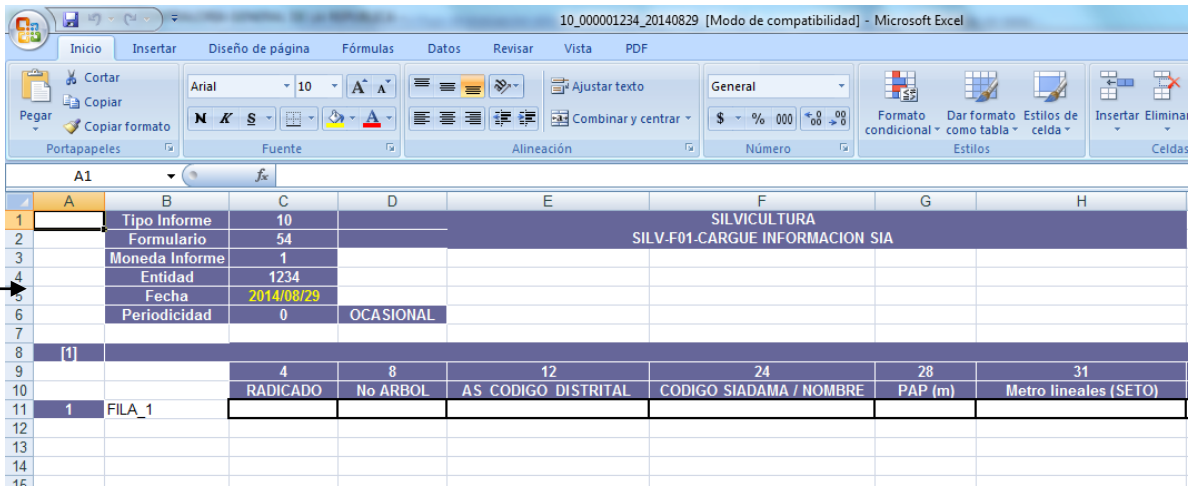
10_000001234_20140829 [Modo de compatibilidad] - Microsoft Excel

Inicio Insertar Diseño de página Fórmulas Datos Revisar Vista PDF

Pegar Cortar Copiar Copiar formato Portapapeles
Arial 10 N K S Fuente
Ajustar texto Combinar y centrar Alineación
General $ % 000 Número
Formato condicional Dar formato como tabla Estilos de celda Estilos
Insertar Eliminar Celdas

A1 fx

| | A | B | C | D | E | F | G | H |
|---|---|---|---|---|---|---|---|---|
| 1 | | Tipo Informe | 10 | | | SILVICULTURA | | |
| 2 | | Formulario | 54 | | | SILV-F01-CARGUE INFORMACION SIA | | |
| 3 | | Moneda Informe | 1 | | | | | |
| 4 | | Entidad | 1234 | | | | | |
| 5 | | Fecha | 2014/08/29 | | | | | |
| 6 | | Periodicidad | 0 | OCASIONAL | | | | |
| 7 | | | | | | | | |
| 8 | [1] | | | | | | | |
| 9 | | | 4 | 8 | 12 | 24 | 28 | 31 |
| 10 | | | RADICADO | No ARBOL | AS CODIGO DISTRITAL | CODIGO SIADAMA / NOMBRE | PAP (m) | Metro lineales (SETO) |
| 11 | 1 | FILA_1 | | | | | | |
| 12 | | | | | | | | |
| 13 | | | | | | | | |
| 14 | | | | | | | | |
| 15 | | | | | | | | |